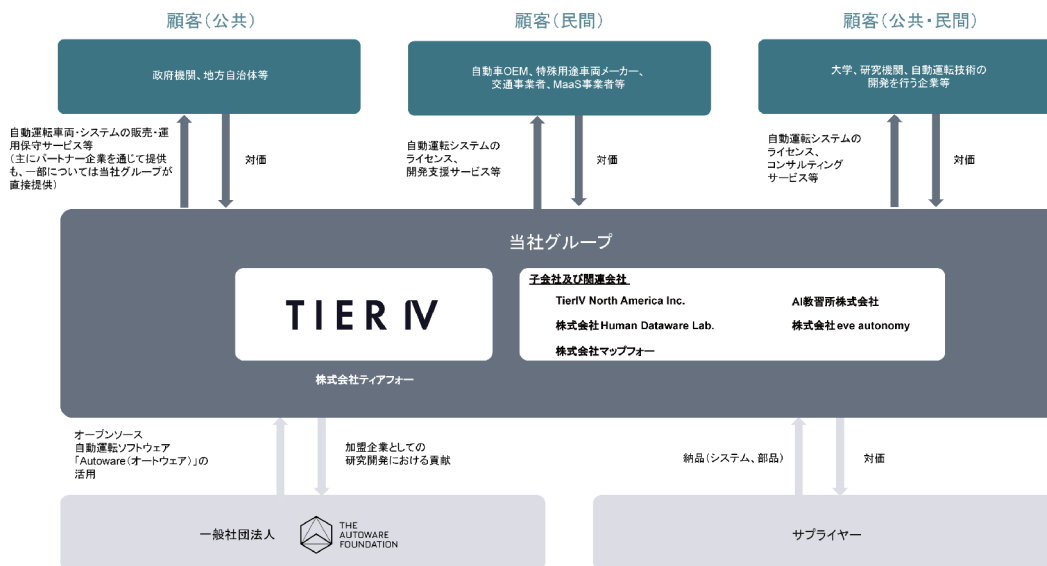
顧客（公共）

顧客（民間）

顧客（公共・民間）

政府機関、地方自治体等

自動車OEM、特殊用途車両メーカー、交通事業者、MaaS事業者等

大学、研究機関、自動運転技術の開発を行う企業等

自動運転車両・システムの販売・運用保守サービス等（主にパートナー企業を通じて提供も、一部については当社グループが直接提供）

対価

自動運転システムのライセンス、開発支援サービス等

対価

自動運転システムのライセンス、コンサルティングサービス等

対価

当社グループ

TIER IV

株式会社ティアフォー

子会社及び関連会社

TierIV North America Inc.

AI教習所株式会社

株式会社Human Dataware Lab.

株式会社eve autonomy

株式会社マップフォー

オープンソース自動運転ソフトウェア「Autoware（オートウェア）」の活用

加盟企業としての研究開発における貢献

納品（システム、部品）

対価

一般社団法人

THE AUTOWARE FOUNDATION

サプライヤー